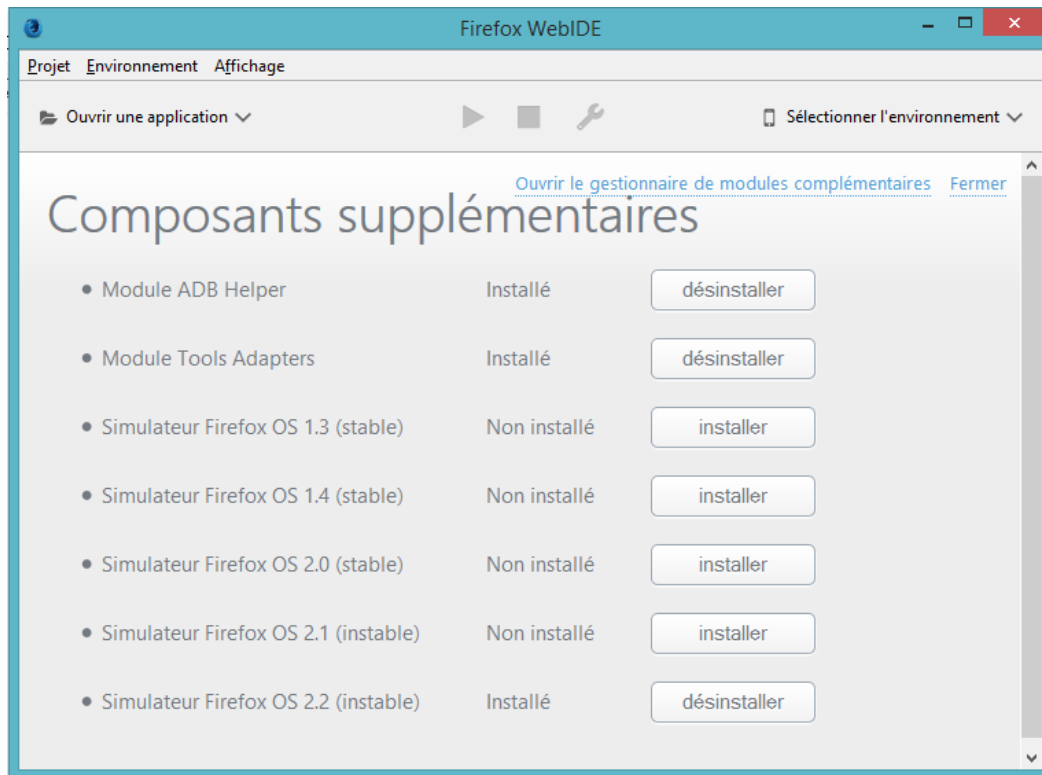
Firefox WebIDE

Projet Environnement Affichage

Ouvrir une application

Sélectionner l'environnement

Ouvrir le gestionnaire de modules complémentaires Fermer

Composants supplémentaires

| | | |
|---|---|---|
| • Module ADB Helper | Installé | désinstaller |
| • Module Tools Adapters | Installé | désinstaller |
| • Simulateur Firefox OS 1.3 (stable) | Non installé | installer |
| • Simulateur Firefox OS 1.4 (stable) | Non installé | installer |
| • Simulateur Firefox OS 2.0 (stable) | Non installé | installer |
| • Simulateur Firefox OS 2.1 (instable) | Non installé | installer |
| • Simulateur Firefox OS 2.2 (instable) | Installé | désinstaller |